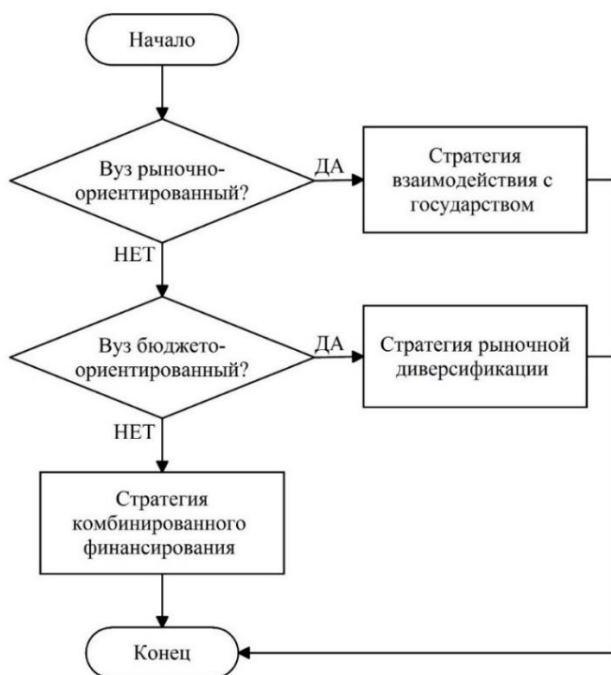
Начало

Вуз рыночно-ориентированный?

ДА

Стратегия взаимодействия с государством

НЕТ

Вуз бюджето-ориентированный?

ДА

Стратегия рыночной диверсификации

НЕТ

Стратегия комбинированного финансирования

Конец